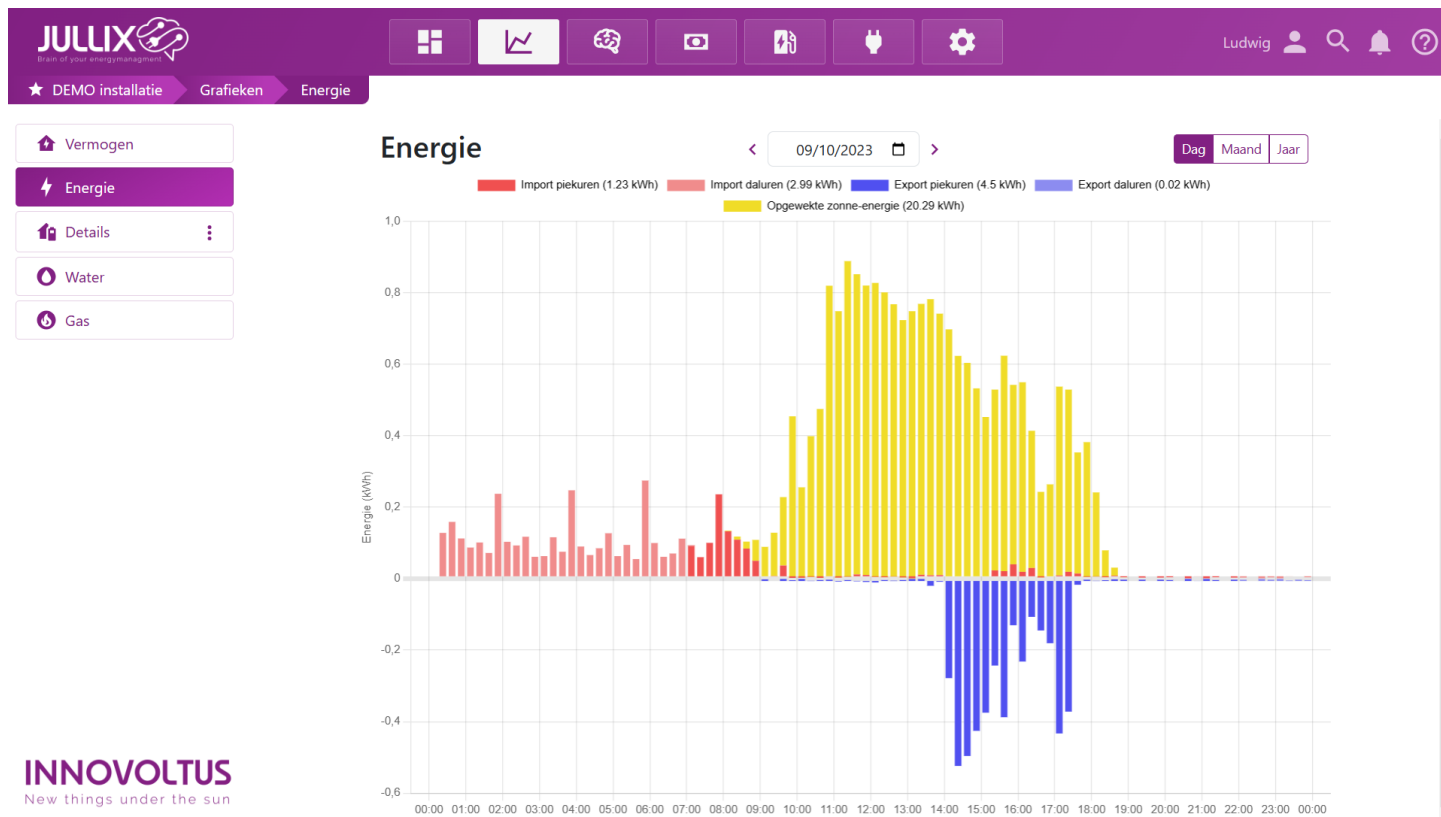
JULLIX
Brain of your energymanagment

Ludwig

DEMO installatie
Grafieken
Energie

Vermogen
Energie
Details
Water
Gas

INNOVOLTUS
New things under the sun

Energie

09/10/2023

Dag
Maand
Jaar

Import piekuren (1.23 kWh)
Import daluren (2.99 kWh)
Export piekuren (4.5 kWh)
Export daluren (0.02 kWh)
Opgewekte zonne-energie (20.29 kWh)

Energie (kWh)

1,0
0,8
0,6
0,4
0,2
0
-0,2
-0,4
-0,6

00:00
01:00
02:00
03:00
04:00
05:00
06:00
07:00
08:00
09:00
10:00
11:00
12:00
13:00
14:00
15:00
16:00
17:00
18:00
19:00
20:00
21:00
22:00
23:00
00:00